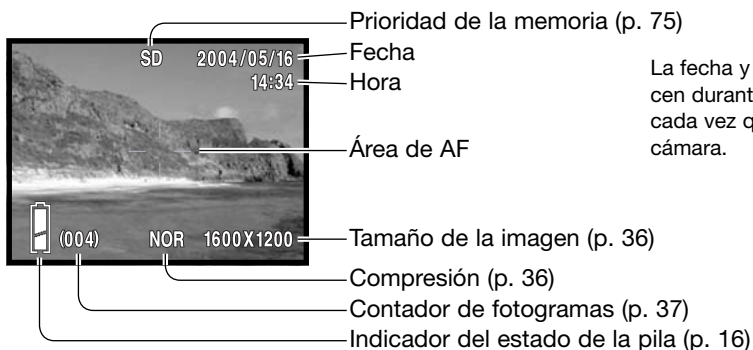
SD
2004/05/16
14:34
(004)
NOR
1600X1200

Prioridad de la memoria (p. 75)
Fecha
Hora
Área de AF
Tamaño de la imagen (p. 36)
Compresión (p. 36)
Contador de fotogramas (p. 37)
Indicador del estado de la pila (p. 16)

La fecha y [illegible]
cen durant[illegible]
cada vez q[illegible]
cámara.